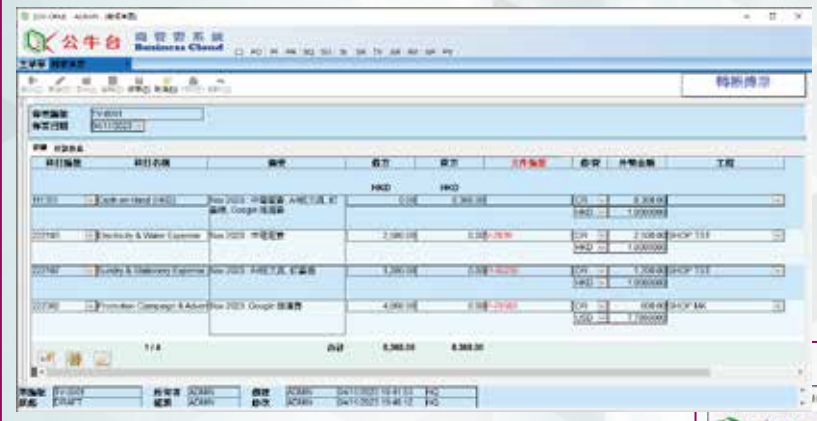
公牛台 Business Cloud

轉新傳票

HKD HKD

111300 Cash on Hand (HKD) Nov 2023 中電電費, A4紙工具, 和雜費, Google 推廣費 0.00 8,360.00 CR 8,360.00 HKD 1.000000

222180 Electricity & Water Expense Nov 2023 中電電費 2,380.00 0.00 DR 2,380.00 SHOP TST HKD 1.000000

222160 Sundry & Stationery Expense Nov 2023 A4紙工具, 和雜費 1,200.00 0.00 DR 1,200.00 SHOP TST HKD 1.000000

222300 Promotion Campaign & Advert Nov 2023 Google 推廣費 4,800.00 0.00 DR 600.00 SHOP MK USD 7.800000

1 / 4 合計 8,360.00 8,360.00

ADMIN ADMIN ADMIN ADMIN HQ HQ DRAFT